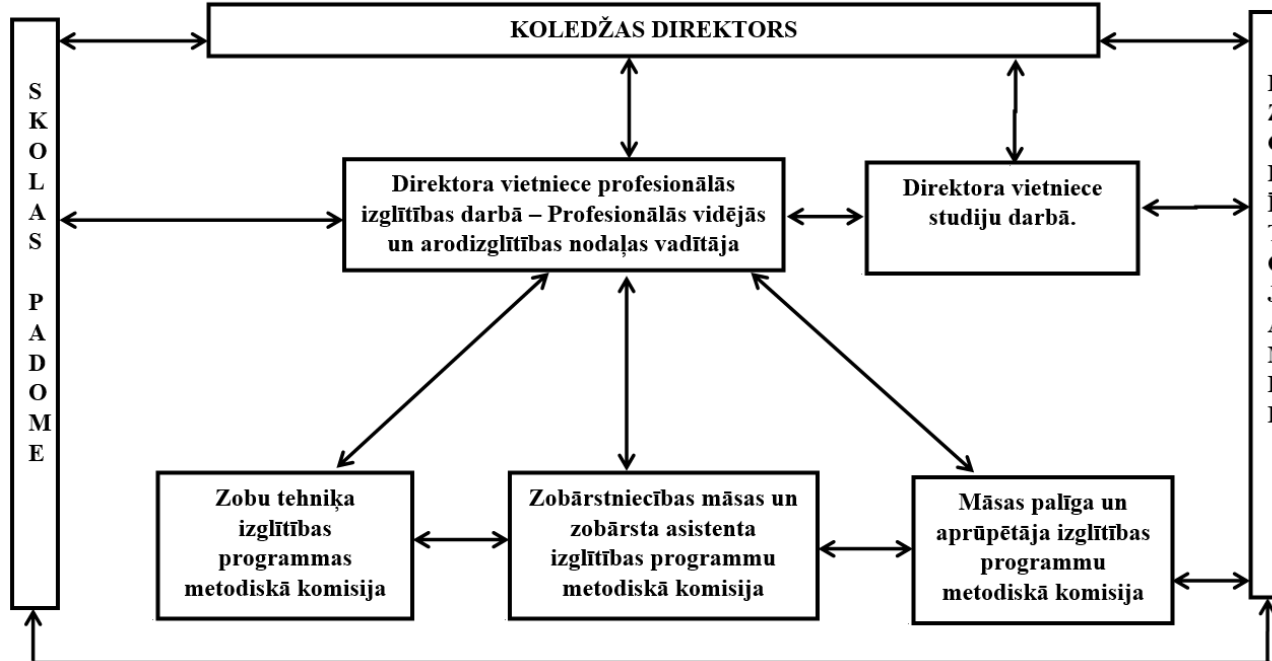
KOLEDŽAS DIREKTORS

S K O L A S P A D O M E

Direktora vietniece profesionālās izglītības darbā – Profesionālās vidējās un arodizglītības nodaļas vadītāja

Direktora vietniece studiju darbā.

Zobu tehniķa izglītības programmas metodiskā komisija

Zobārstniecības māsas un zobārsta asistenta izglītības programmu metodiskā komisija

Māsas palīga un aprūpētāja izglītības programmu metodiskā komisija

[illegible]